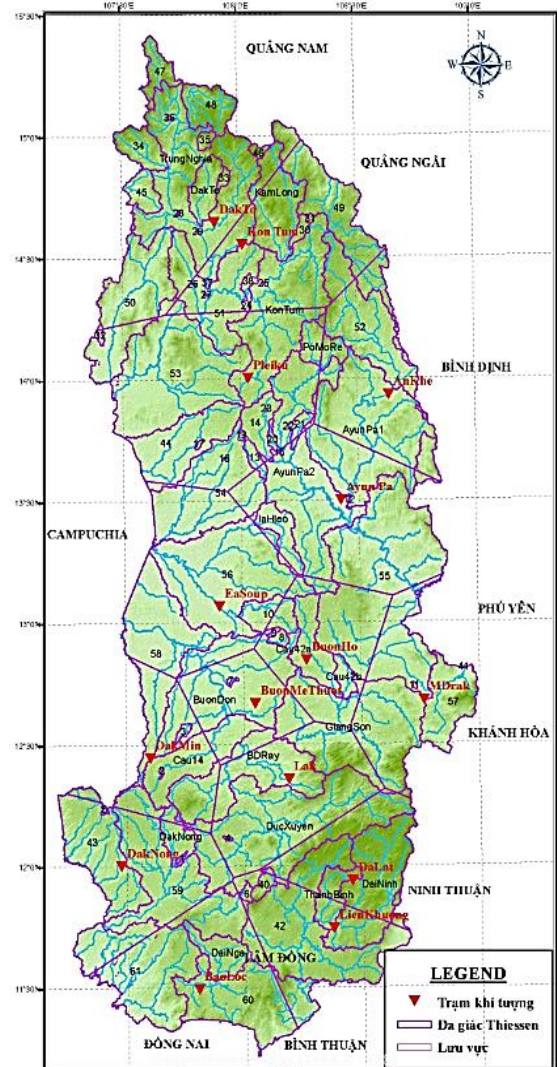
107°30'E
108°0'E
108°30'E
109°0'E
15°30'N
15°0'N
14°30'N
14°0'N
13°30'N
13°0'N
12°30'N
12°0'N
11°30'N

QUẢNG NAM
QUẢNG NGÃI
BÌNH ĐỊNH
CAMPUCHIA
PHÚ YÊN
KHÁNH HÒA
NINH THUẬN
ĐỒNG NAI
BÌNH THUẬN
LÂM ĐỒNG

N
W
E
S

47
48
36
35
34
RungNghia
32
46
33
DakTo
KamLong
45
28
49
DakTo
29
31
30
Kon Tum
26
37
39
25
24
27
50
51
KonTum
52
PoMoRe
53
Pleiku
AnKhe
28
14
22
17
19
23
44
18
AyunPa1
13
AyunPa2
54
Ayun Pa
IaHleo
56
55
EaSoup
10
Cau42a
BuonHo
58
41
Cau42b
11
MDrak
BuonDon
57
BuonMeThuot
GiangSon
DakMin
Cau14
BDRay
Lak
DakNong
DucXuyen
43
DaLat
DakNong
DaiNinh
59
40
ThanhBinh
LienKhuong
42
DaiNga
61
BaoLoc
60

LEGEND
Trạm khí tượng
Đa giác Thiessen
Lưu vực